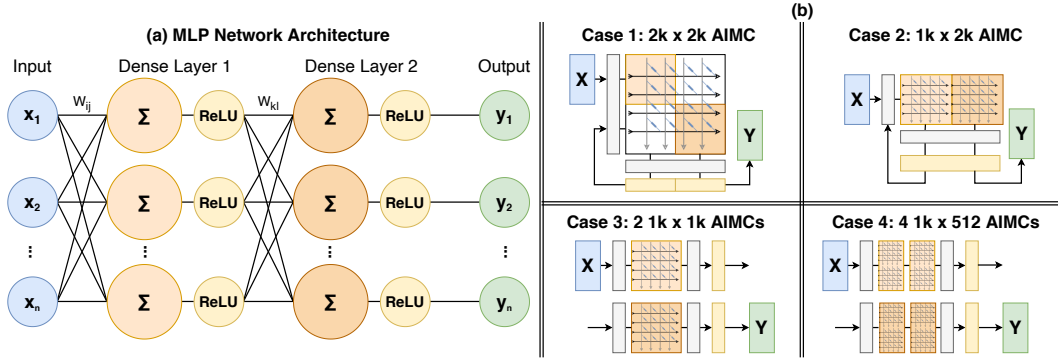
(a) MLP Network Architecture

Input

Dense Layer 1

Dense Layer 2

Output

$x_1$

$w_{ij}$

Σ

ReLU

$w_{kl}$

Σ

ReLU

$y_1$

$x_2$

Σ

ReLU

Σ

ReLU

$y_2$

⋮

⋮

⋮

⋮

$x_n$

Σ

ReLU

Σ

ReLU

$y_n$

(b)

Case 1: 2k x 2k AIMC

X

Y

Case 2: 1k x 2k AIMC

X

Y

Case 3: 2 1k x 1k AIMCs

X

Y

Case 4: 4 1k x 512 AIMCs

X

Y